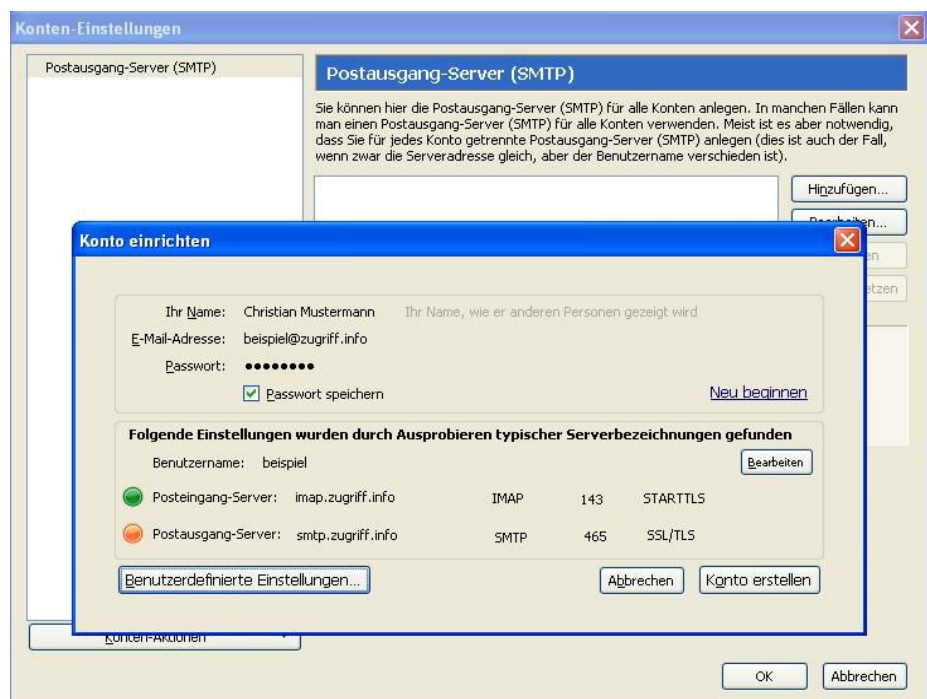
Konten-Einstellungen

Postausgang-Server (SMTP)

Postausgang-Server (SMTP)

Sie können hier die Postausgang-Server (SMTP) für alle Konten anlegen. In manchen Fällen kann man einen Postausgang-Server (SMTP) für alle Konten verwenden. Meist ist es aber notwendig, dass Sie für jedes Konto getrennte Postausgang-Server (SMTP) anlegen (dies ist auch der Fall, wenn zwar die Serveradresse gleich, aber der Benutzername verschieden ist).

Hinzufügen...

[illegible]

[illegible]en

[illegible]etzen

Konto einrichten

Ihr Name: Christian Mustermann Ihr Name, wie er anderen Personen gezeigt wird

E-Mail-Adresse: beispiel@zugriff.info

Passwort: ••••••••

Passwort speichern

Neu beginnen

Folgende Einstellungen wurden durch Ausprobieren typischer Serverbezeichnungen gefunden

Benutzername: beispiel

Bearbeiten

| Posteingang-Server: | imap.zugriff.info | IMAP | 143 | STARTTLS |
|---|---|---|---|---|
| Postausgang-Server: | smtp.zugriff.info | SMTP | 465 | SSL/TLS |

Benutzerdefinierte Einstellungen...

Abbrechen

Konto erstellen

Konten-Aktionen

OK

Abbrechen